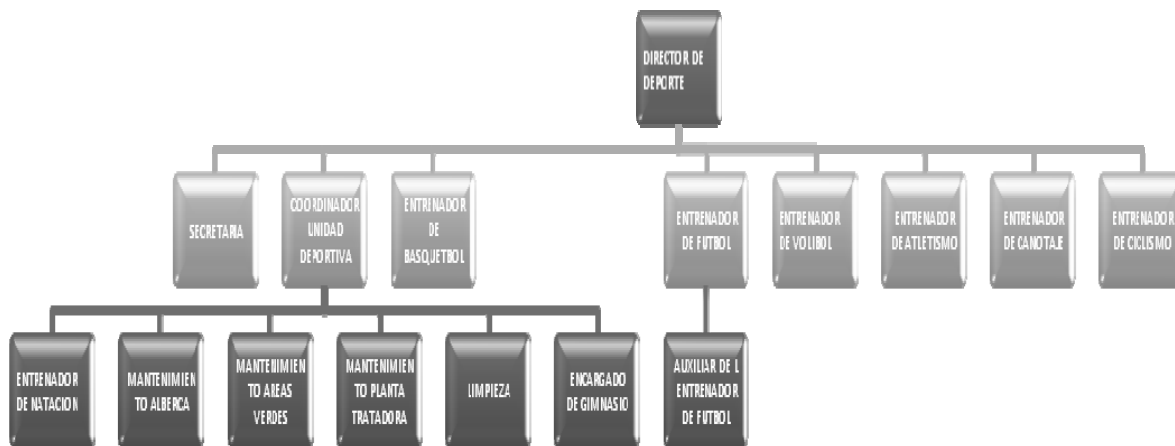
DIRECTOR DE DEPORTE

SECRETARIA

COORDINADOR UNIDAD DEPORTIVA

ENTRINADOR DE BASQUETBOL

ENTRENADOR DE FUTBOL

ENTRENADOR DE VOLIBOL

ENTRENADOR DE ATLETISMO

ENTRENADOR DE CANOTAJE

ENTRENADOR DE CICLISMO

ENTRENADOR DE NATACION

MANTENIMIENTO ALBERCA

MANTENIMIENTO AREAS VERDES

MANTENIMIENTO PLANTA TRATADORA

LIMPIEZA

ENCARGADO DE GIMNASIO

AUXILIAR DE L ENTRENADOR DE FUTBOL